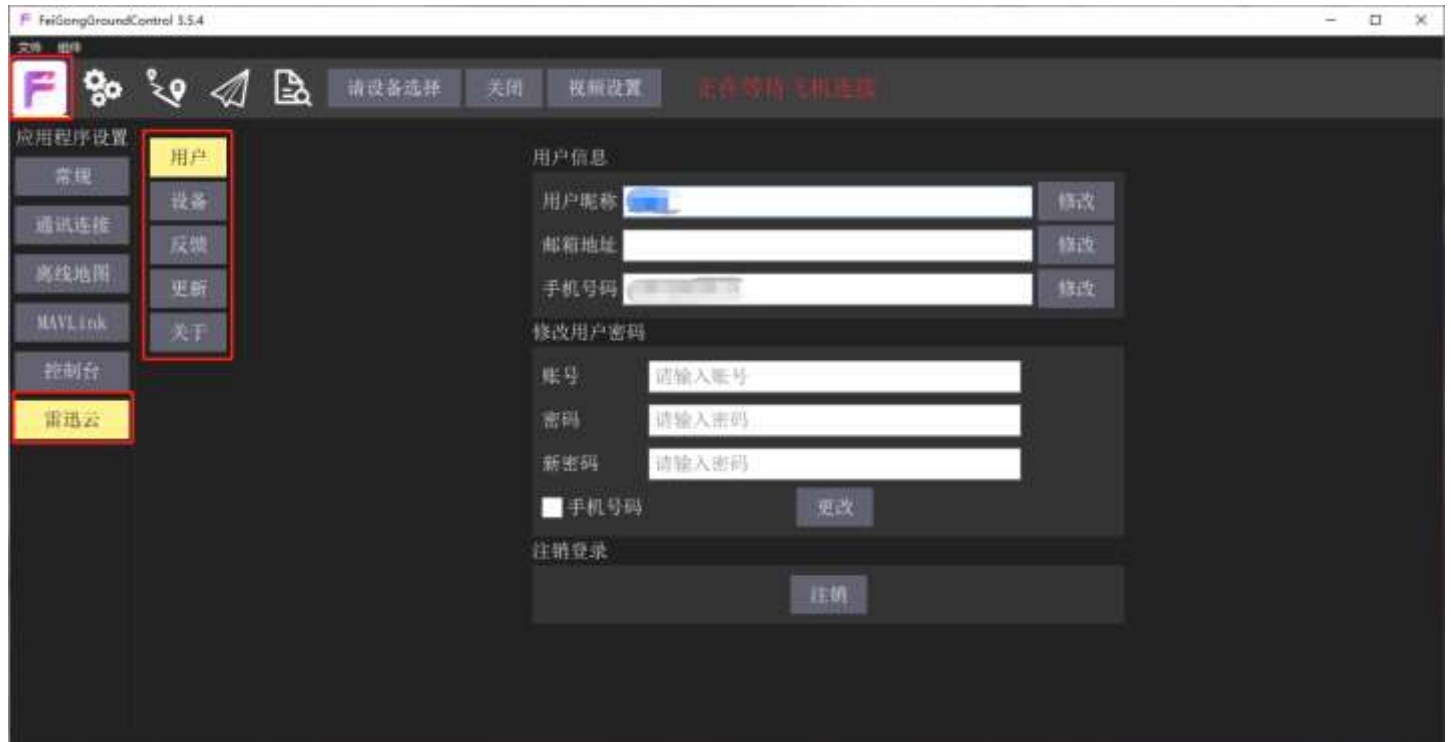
FeiGongGroundControl 3.5.4

文件 组件

请设备选择 关闭 视频设置 正在等待飞机连接

应用程序设置
常规
通讯连接
离线地图
MAVLink
控制台
雷迅云

用户
设备
反馈
更新
关于

用户信息
用户昵称 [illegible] 修改
邮箱地址 修改
手机号码 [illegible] 修改

修改用户密码
账号 请输入账号
密码 请输入密码
新密码 请输入密码
手机号码 更改

注销登录
注销